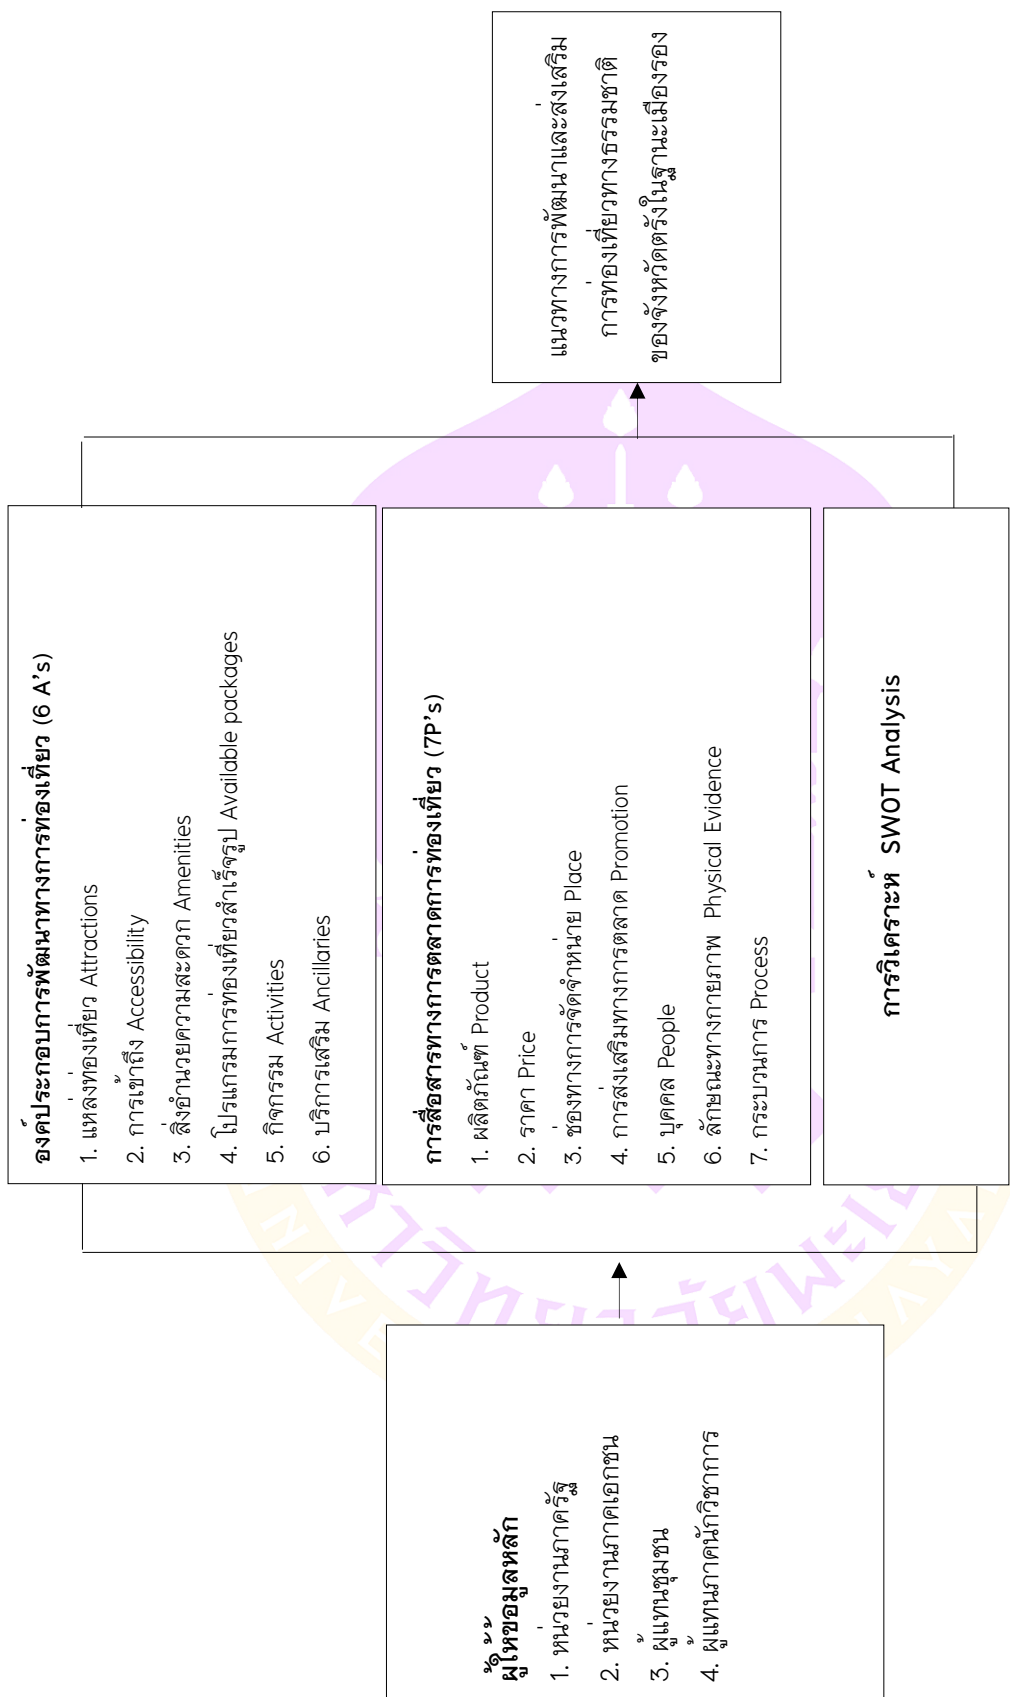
ผู้ให้ข้อมูลหลัก
1. หน่วยงานภาครัฐ
2. หน่วยงานภาคเอกชน
3. ผู้แทนชุมชน
4. ผู้แทนภาคนักวิชาการ

องค์ประกอบการพัฒนาทางการท่องเที่ยว (6 A's)
1. แหล่งท่องเที่ยว Attractions
2. การเข้าถึง Accessibility
3. สิ่งอำนวยความสะดวก Amenities
4. โปรแกรมการท่องเที่ยวสำเร็จรูป Available packages
5. กิจกรรม Activities
6. บริการเสริม Ancillaries

การสื่อสารทางการตลาดการท่องเที่ยว (7P's)
1. ผลิตภัณฑ์ Product
2. ราคา Price
3. ช่องทางการจัดจำหน่าย Place
4. การส่งเสริมทางการตลาด Promotion
5. บุคคล People
6. ลักษณะทางกายภาพ Physical Evidence
7. กระบวนการ Process

การวิเคราะห์ SWOT Analysis

แนวทางการพัฒนาและส่งเสริมการท่องเที่ยวทางธรรมชาติของจังหวัดตรังในฐานะเมืองรอง